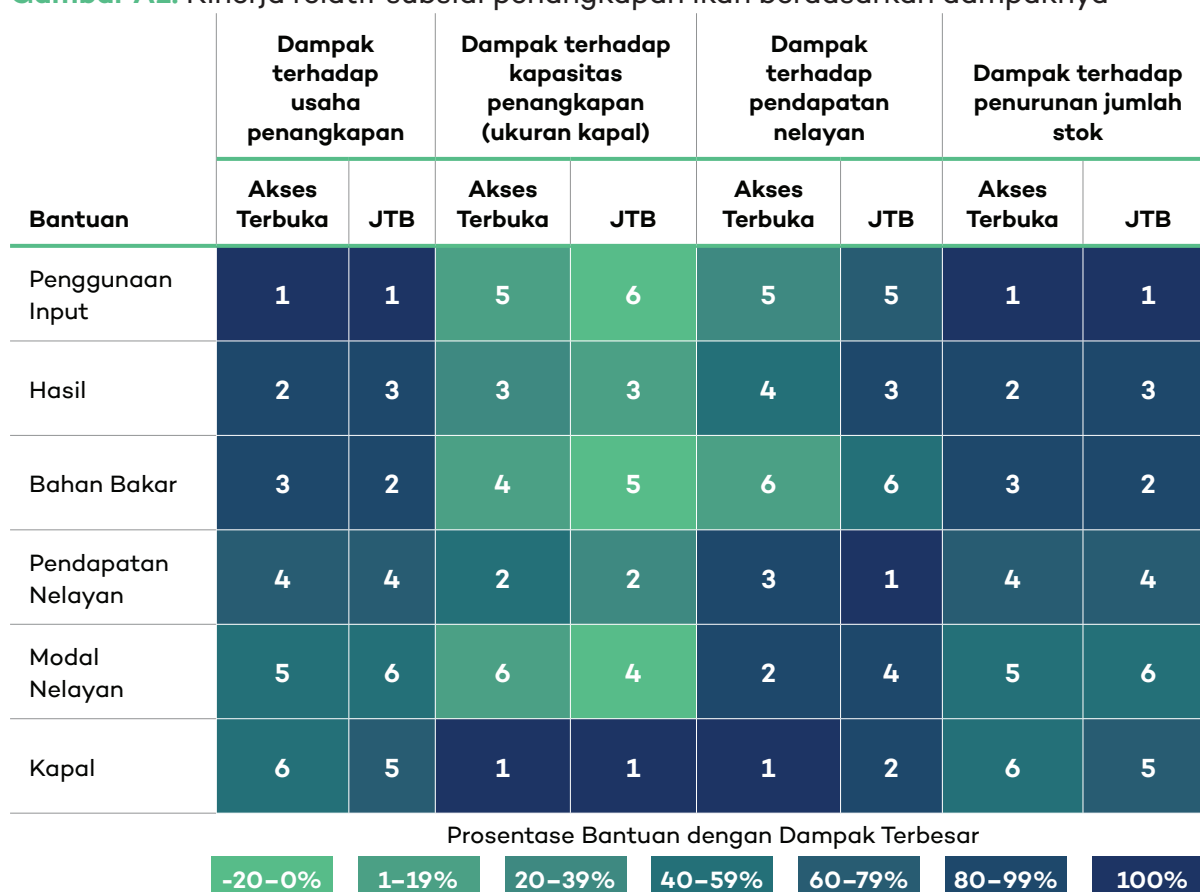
Gambar A2. Kinerja relatif subsidi penangkapan ikan berdasarkan dampaknya

| Bantuan | Dampak terhadap usaha penangkapan: Akses Terbuka | Dampak terhadap usaha penangkapan: JTB | Dampak terhadap kapasitas penangkapan (ukuran kapal): Akses Terbuka | Dampak terhadap kapasitas penangkapan (ukuran kapal): JTB | Dampak terhadap pendapatan nelayan: Akses Terbuka | Dampak terhadap pendapatan nelayan: JTB | Dampak terhadap penurunan jumlah stok: Akses Terbuka | Dampak terhadap penurunan jumlah stok: JTB |
|---|---|---|---|---|---|---|---|---|
| Penggunaan Input | 1 | 1 | 5 | 6 | 5 | 5 | 1 | 1 |
| Hasil | 2 | 3 | 3 | 3 | 4 | 3 | 2 | 3 |
| Bahan Bakar | 3 | 2 | 4 | 5 | 6 | 6 | 3 | 2 |
| Pendapatan Nelayan | 4 | 4 | 2 | 2 | 3 | 1 | 4 | 4 |
| Modal Nelayan | 5 | 6 | 6 | 4 | 2 | 4 | 5 | 6 |
| Kapal | 6 | 5 | 1 | 1 | 1 | 2 | 6 | 5 |

Prosentase Bantuan dengan Dampak Terbesar

-20–0% 1–19% 20–39% 40–59% 60–79% 80–99% 100%